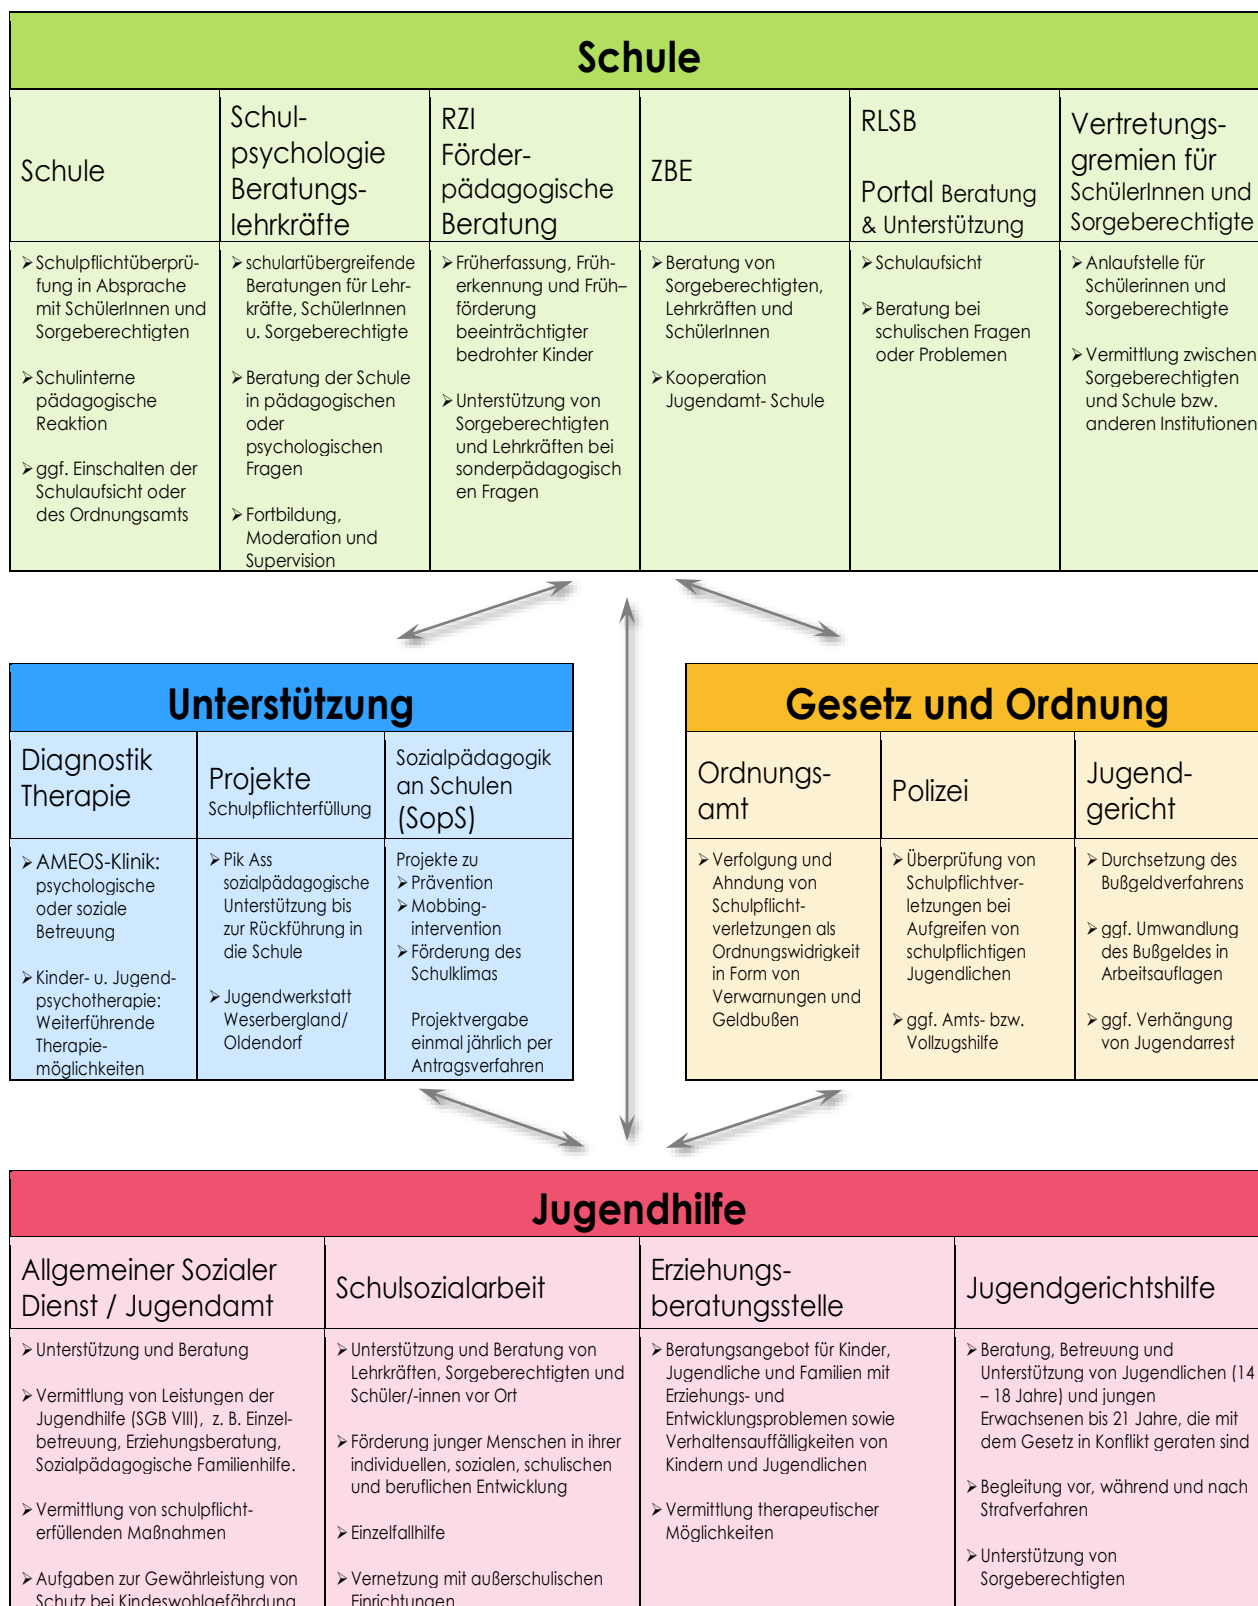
Schule

| Schule | Schulpsychologie Beratungslehrkräfte | RZI Förderpädagogische Beratung | ZBE | RLSB Portal Beratung & Unterstützung | Vertretungsgremien für SchülerInnen und Sorgeberechtigte |
|---|---|---|---|---|---|
| ➤Schulpflichtüberprüfung in Absprache mit SchülerInnen und Sorgeberechtigten ➤Schulinterne pädagogische Reaktion ➤ggf. Einschalten der Schulaufsicht oder des Ordnungsamts | ➤schulartübergreifende Beratungen für Lehrkräfte, SchülerInnen u. Sorgeberechtigte ➤Beratung der Schule in pädagogischen oder psychologischen Fragen ➤Fortbildung, Moderation und Supervision | ➤Früherfassung, Früherkennung und Früh–förderung beeinträchtigter bedrohter Kinder ➤Unterstützung von Sorgeberechtigten und Lehrkräften bei sonderpädagogischen Fragen | ➤Beratung von Sorgeberechtigten, Lehrkräften und SchülerInnen ➤Kooperation Jugendamt- Schule | ➤Schulaufsicht ➤Beratung bei schulischen Fragen oder Problemen | ➤Anlaufstelle für SchülerInnen und Sorgeberechtigte ➤Vermittlung zwischen Sorgeberechtigten und Schule bzw. anderen Institutionen |

Unterstützung

| Diagnostik Therapie | Projekte Schulpflichterfüllung | Sozialpädagogik an Schulen (SopS) |
|---|---|---|
| ➤AMEOS-Klinik: psychologische oder soziale Betreuung ➤Kinder- u. Jugendpsychotherapie: Weiterführende Therapiemöglichkeiten | ➤Pik Ass sozialpädagogische Unterstützung bis zur Rückführung in die Schule ➤Jugendwerkstatt Weserbergland/ Oldendorf | Projekte zu ➤Prävention ➤Mobbingintervention ➤Förderung des Schulklimas Projektvergabe einmal jährlich per Antragsverfahren |

Gesetz und Ordnung

| Ordnungsamt | Polizei | Jugendgericht |
|---|---|---|
| ➤Verfolgung und Ahndung von Schulpflichtverletzungen als Ordnungswidrigkeit in Form von Verwarnungen und Geldbußen | ➤Überprüfung von Schulpflichtverletzungen bei Aufgreifen von schulpflichtigen Jugendlichen ➤ggf. Amts- bzw. Vollzugshilfe | ➤Durchsetzung des Bußgeldverfahrens ➤ggf. Umwandlung des Bußgeldes in Arbeitsauflagen ➤ggf. Verhängung von Jugendarrest |

Jugendhilfe

| Allgemeiner Sozialer Dienst / Jugendamt | Schulsozialarbeit | Erziehungsberatungsstelle | Jugendgerichtshilfe |
|---|---|---|---|
| ➤Unterstützung und Beratung ➤Vermittlung von Leistungen der Jugendhilfe (SGB VIII), z. B. Einzelbetreuung, Erziehungsberatung, Sozialpädagogische Familienhilfe. ➤Vermittlung von schulpflichterfüllenden Maßnahmen ➤Aufgaben zur Gewährleistung von Schutz bei Kindeswohlgefährdung | ➤Unterstützung und Beratung von Lehrkräften, Sorgeberechtigten und Schüler/-innen vor Ort ➤Förderung junger Menschen in ihrer individuellen, sozialen, schulischen und beruflichen Entwicklung ➤Einzelfallhilfe ➤Vernetzung mit außerschulischen Einrichtungen | ➤Beratungsangebot für Kinder, Jugendliche und Familien mit Erziehungs- und Entwicklungsproblemen sowie Verhaltensauffälligkeiten von Kindern und Jugendlichen ➤Vermittlung therapeutischer Möglichkeiten | ➤Beratung, Betreuung und Unterstützung von Jugendlichen (14 – 18 Jahre) und jungen Erwachsenen bis 21 Jahre, die mit dem Gesetz in Konflikt geraten sind ➤Begleitung vor, während und nach Strafverfahren ➤Unterstützung von Sorgeberechtigten |